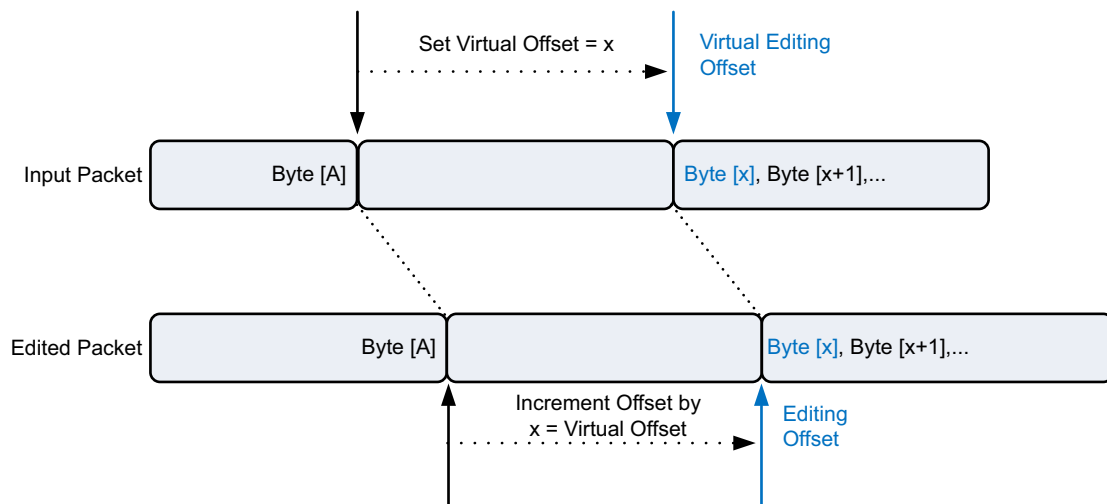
Set Virtual Offset = x

Virtual Editing Offset

Input Packet

Byte [A]

Byte [x], Byte [x+1],...

Edited Packet

Byte [A]

Byte [x], Byte [x+1],...

Increment Offset by x = Virtual Offset

Editing Offset